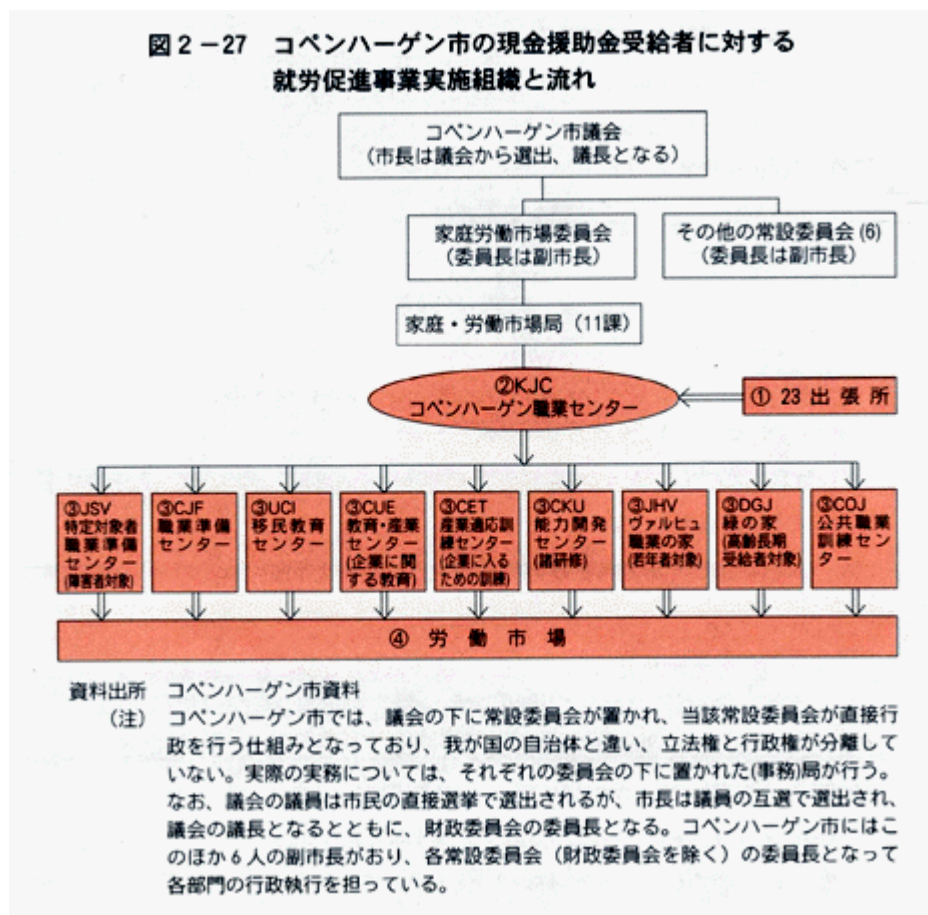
図２－27　コペンハーゲン市の現金援助金受給者に対する就労促進事業実施組織と流れ

コペンハーゲン市議会
（市長は議会から選出、議長となる）

家庭労働市場委員会
（委員長は副市長）

その他の常設委員会 (6)
（委員長は副市長）

家庭・労働市場局（11課）

②KJC
コペンハーゲン職業センター

① 23 出張所

③JSV
特定対象者職業準備センター
(障害者対象)

③CJF
職業準備センター

③UCI
移民教育センター

③CUE
教育・産業センター
(企業に関する教育)

③CET
産業適応訓練センター
(企業に入るための訓練)

③CKU
能力開発センター
(諸研修)

③JHV
ヴァルヒュ職業の家
(若年者対象)

③DGJ
緑の家
(高齢長期受給者対象)

③COJ
公共職業訓練センター

④ 労 働 市 場

資料出所　コペンハーゲン市資料
（注）コペンハーゲン市では、議会の下に常設委員会が置かれ、当該常設委員会が直接行政を行う仕組みとなっており、我が国の自治体と違い、立法権と行政権が分離していない。実際の実務については、それぞれの委員会の下に置かれた(事務)局が行う。なお、議会の議員は市民の直接選挙で選出されるが、市長は議員の互選で選出され、議会の議長となるとともに、財政委員会の委員長となる。コペンハーゲン市にはこのほか６人の副市長がおり、各常設委員会（財政委員会を除く）の委員長となって各部門の行政執行を担っている。